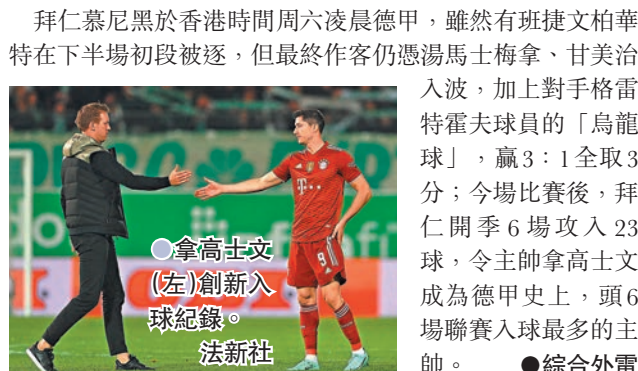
拜仁慕尼黑於香港時間周六凌晨德甲，雖然有班捷文柏華特在下半場初段被逐，但最終作客仍憑湯馬士梅拿、甘美治入波，加上對手格雷特霍夫球員的「烏龍球」，贏3：1全取3分；今場比賽後，拜仁開季6場攻入23球，令主帥拿高士文成為德甲史上，頭6場聯賽入球最多的主帥。 ●綜合外電

●拿高士文(左)創新入球紀錄。 法新社